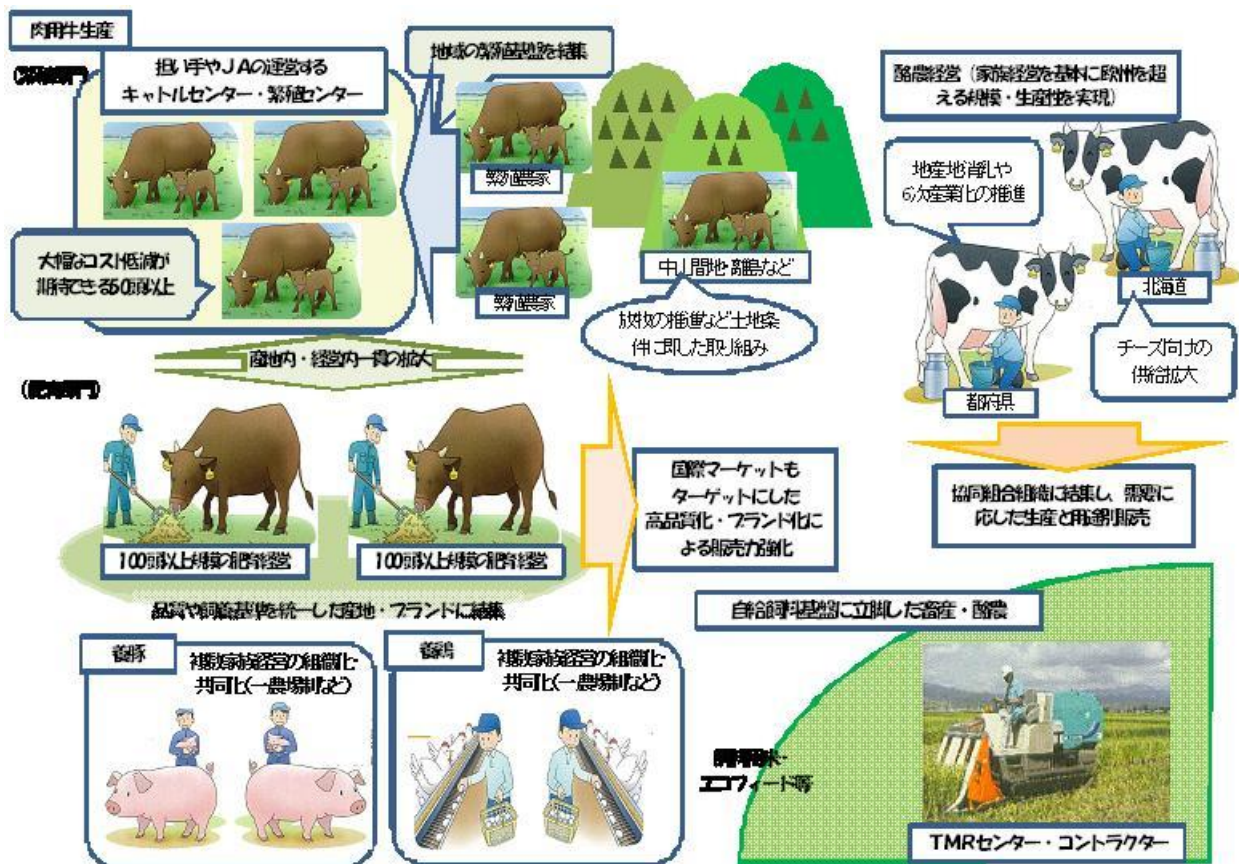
肉用牛生産

(繁殖部門)

担い手やJAの運営する キャトルセンター・繁殖センター

地域の繁殖基盤を結集

繁殖農家

繁殖農家

中山間地・離島など

放牧の推進など土地条件に即した取り組み

大幅なコスト低減が期待できる50頭以上

産地内・経営内一貫の拡大

(肥育部門)

100頭以上規模の肥育経営

100頭以上規模の肥育経営

国際マーケットもターゲットにした高品質化・ブランド化による販売力強化

品質や飼養基準を統一した産地・ブランドに結集

酪農経営(家族経営を基本に欧州を超える規模・生産性を実現)

地産地消しや6次産業化の推進

北海道

都府県

チーズ向けの供給拡大

協同組合組織に結集し、需要に応じた生産と用途別販売

自給飼料基盤に立脚した畜産・酪農

養豚

複数経営の組織化・共同化(一農場制など)

養鶏

複数経営の組織化・共同化(一農場制など)

飼料用米・エコフィード等

TMRセンター・コントラクター